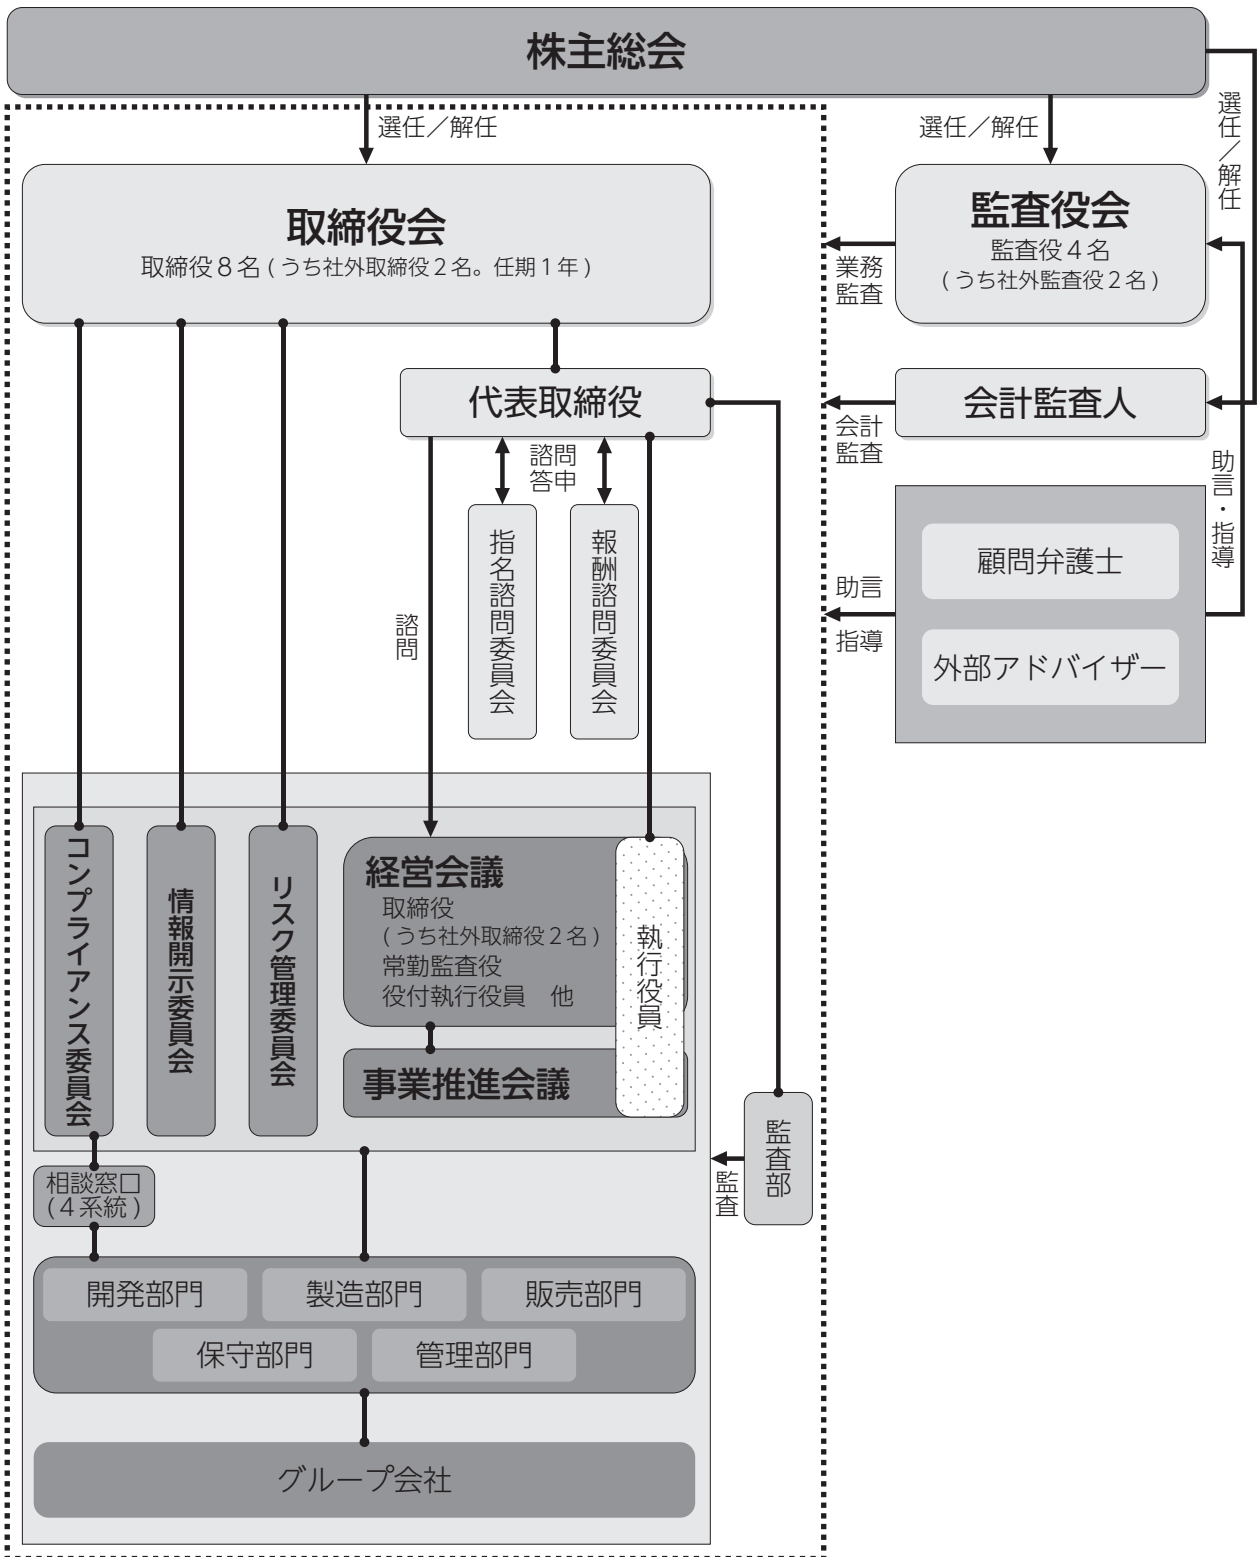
株主総会

選任／解任

選任／解任

選任／解任

取締役会
取締役８名(うち社外取締役２名。任期１年)

監査役会
監査役４名
(うち社外監査役２名)

業務監査

代表取締役

会計監査人

会計監査

諮問
答申

助言・指導

指名諮問委員会

報酬諮問委員会

諮問

顧問弁護士

助言

指導

外部アドバイザー

コンプライアンス委員会

情報開示委員会

リスク管理委員会

経営会議
取締役
(うち社外取締役２名)
常勤監査役
役付執行役員　他

執行役員

事業推進会議

監査部

監査

相談窓口
(４系統)

開発部門

製造部門

販売部門

保守部門

管理部門

グループ会社